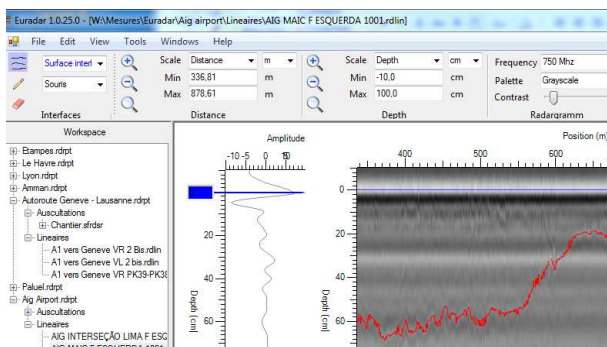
Euradar 1.0.25.0 - [W:\Mesures\Euradar\Aig airport\Lineaires\AIG MAIC F ESQUERDA 1001.rdlin]

File Edit View Tools Windows Help

Surface interl
Souris
Interfaces

Scale Distance m
Min 336,81 m
Max 878,61 m
Distance

Scale Depth cm
Min -10,0 cm
Max 100,0 cm
Depth

Frequency 750 Mhz
Palette Grayscale
Contrast
Radargramm

Workspace

Etampes.rdrpt
Le Havre.rdrpt
Lyon.rdrpt
Amman.rdrpt
Autoroute Geneve - Lausanne.rdrpt
Auscultations
Chantier.sfrdsr
Lineaires
A1 vers Geneve VR 2 Bis.rdlin
A1 vers Geneve VL 2 bis.rdlin
A1 vers Geneve VR PK39-PK3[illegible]
Paluel.rdrpt
Aig Airport.rdrpt
Auscultations
Lineaires
AIG INTERSEÇÃO LIMA F ESQ
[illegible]

Amplitude
-10 -5 0 5 10
20
40
60
Depth (cm)

Position (m)
400 500 600
0
20
40
60
Depth (cm)